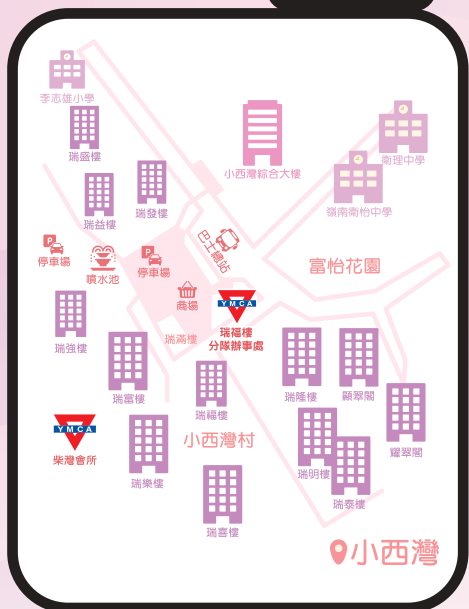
李志達小學

瑞晶樓

小西灣綜合大樓

衛理中學

瑞益樓

瑞發樓

嶺南衡怡中學

巴士總站

停車場

噴水池

停車場

富怡花園

商場

YMCA
瑞福樓
分隊辦事處

瑞強樓

瑞滿樓

瑞富樓

瑞隆樓

顯翠閣

瑞禧樓

耀翠閣

YMCA
柴灣會所

小西灣村

瑞明樓

瑞樂樓

瑞泰樓

瑞喜樓

小西灣